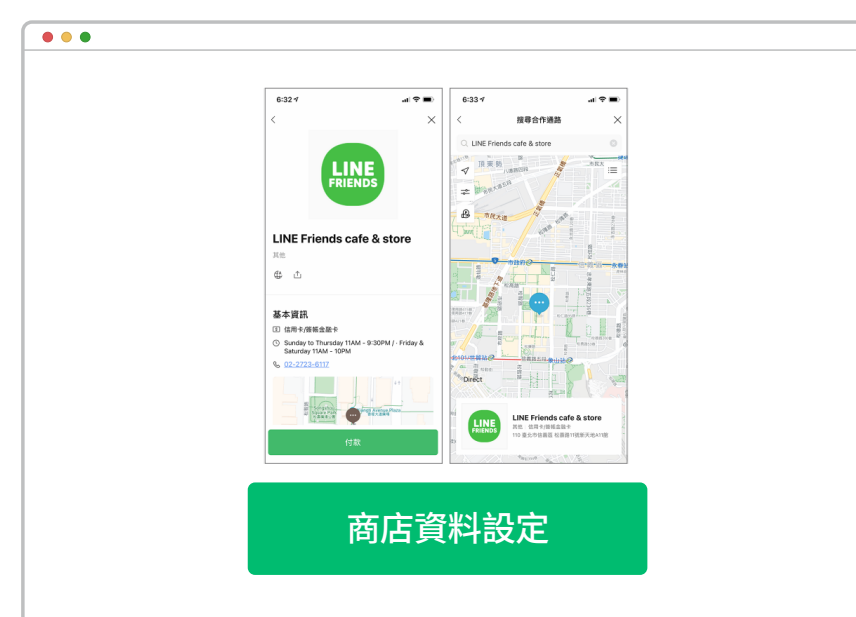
6:32

LINE FRIENDS

LINE Friends cafe & store

其他

基本資訊

信用卡/簽帳金融卡

Sunday to Thursday 11AM - 9:30PM / · Friday & Saturday 11AM - 10PM

02-2723-6117

付款

6:33

搜尋合作通路

LINE Friends cafe & store

市政府

Direct

LINE FRIENDS

LINE Friends cafe & store

其他 · 信用卡/簽帳金融卡

110 臺北市信義區 松壽路11號新天地A11館

商店資料設定